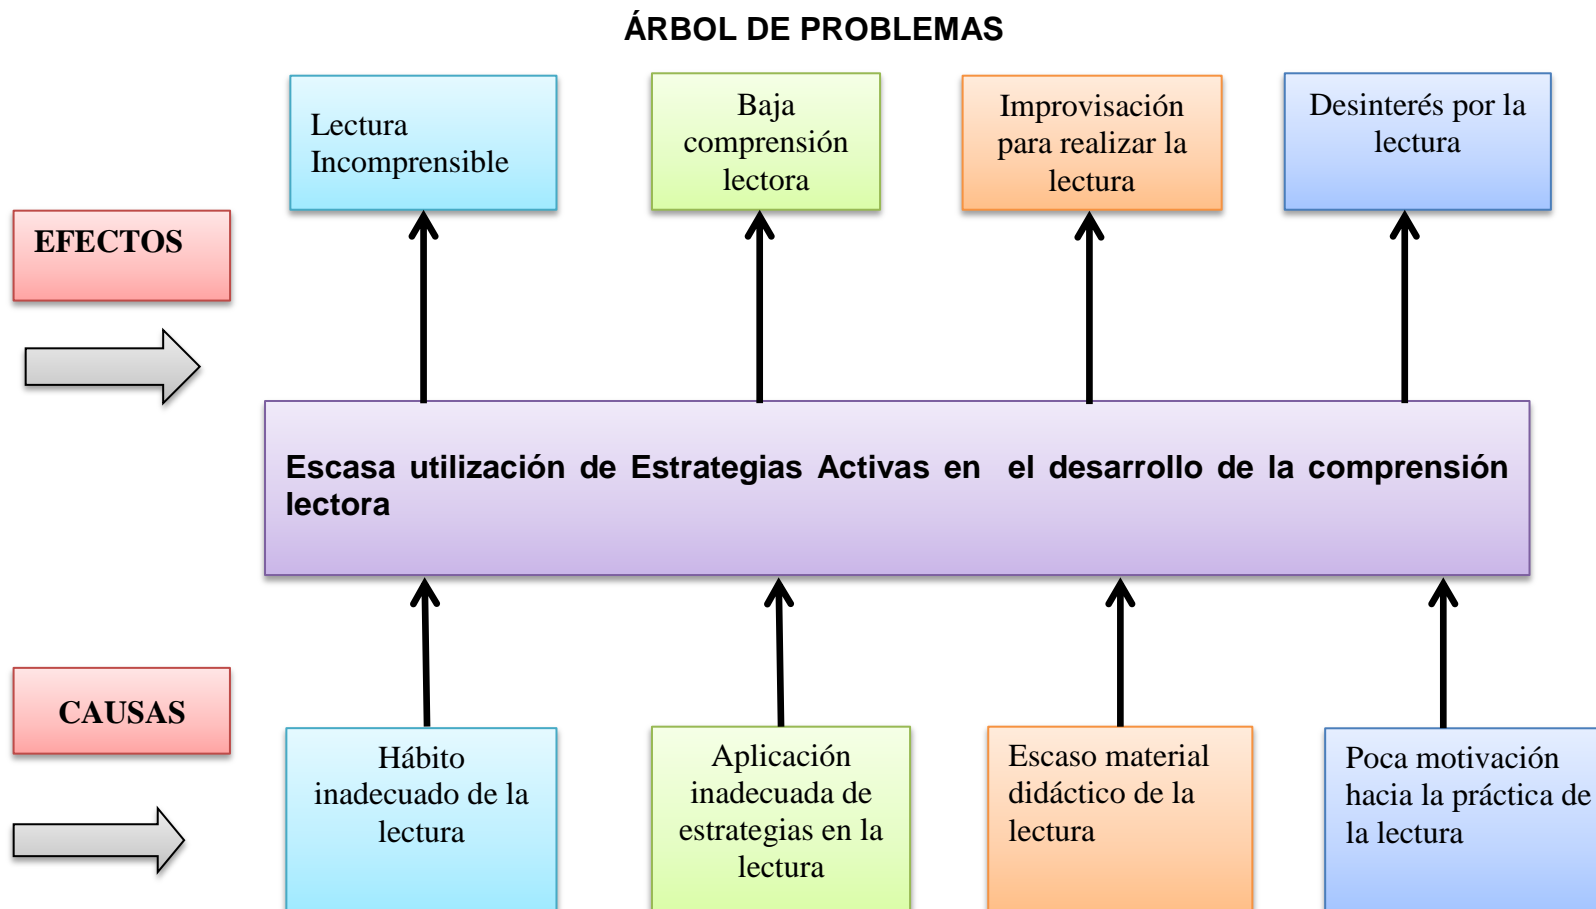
ÁRBOL DE PROBLEMAS

EFECTOS

Lectura Incomprensible

Baja comprensión lectora

Improvisación para realizar la lectura

Desinterés por la lectura

Escasa utilización de Estrategias Activas en el desarrollo de la comprensión lectora

CAUSAS

Hábito inadecuado de la lectura

Aplicación inadecuada de estrategias en la lectura

Escaso material didáctico de la lectura

Poca motivación hacia la práctica de la lectura